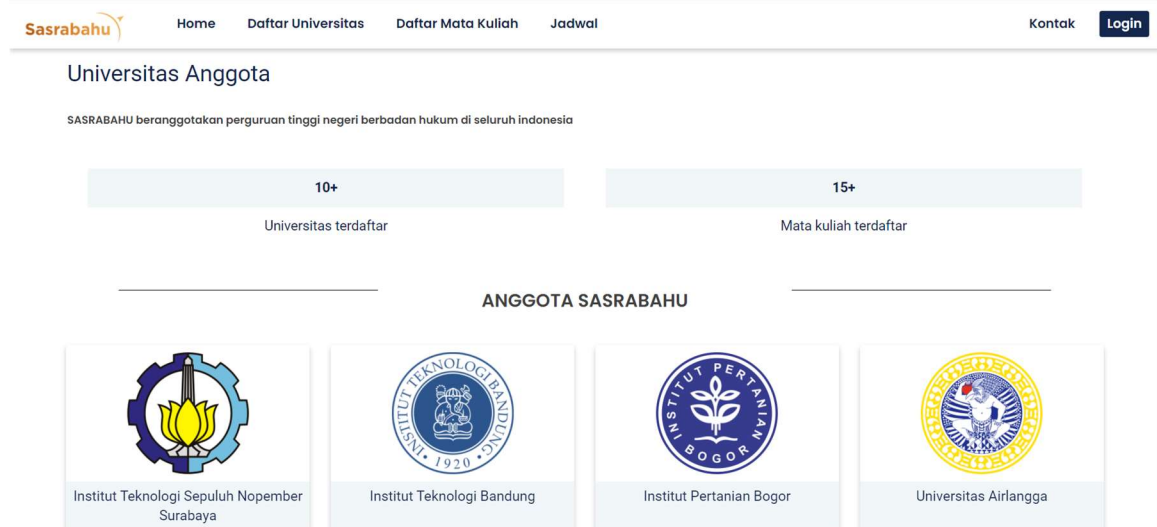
Sasrabahu Home Daftar Universitas Daftar Mata Kuliah Jadwal Kontak Login

Universitas Anggota

SASRABAHU beranggotakan perguruan tinggi negeri berbadan hukum di seluruh indonesia

10+

Universitas terdaftar

15+

Mata kuliah terdaftar

ANGGOTA SASRABAHU

INSTITUT TEKNOLOGI BANDUNG 1920

INSTITUT PERTANIAN BOGOR

Institut Teknologi Sepuluh Nopember Surabaya

Institut Teknologi Bandung

Institut Pertanian Bogor

Universitas Airlangga